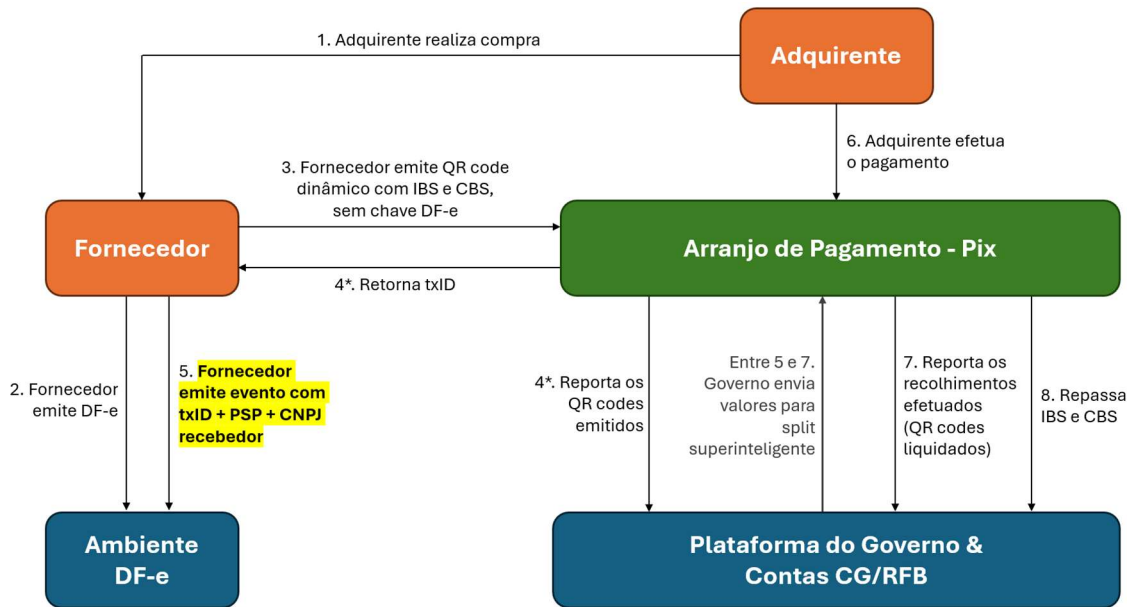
1. Adquirente realiza compra

Adquirente

6. Adquirente efetua o pagamento

3. Fornecedor emite QR code dinâmico com IBS e CBS, sem chave DF-e

Fornecedor

Arranjo de Pagamento - Pix

4*. Retorna txID

2. Fornecedor emite DF-e

5. Fornecedor emite evento com txID + PSP + CNPJ recebedor

4*. Reporta os QR codes emitidos

Entre 5 e 7. Governo envia valores para split superinteligente

7. Reporta os recolhimentos efetuados (QR codes liquidados)

8. Repassa IBS e CBS

Ambiente DF-e

Plataforma do Governo & Contas CG/RFB